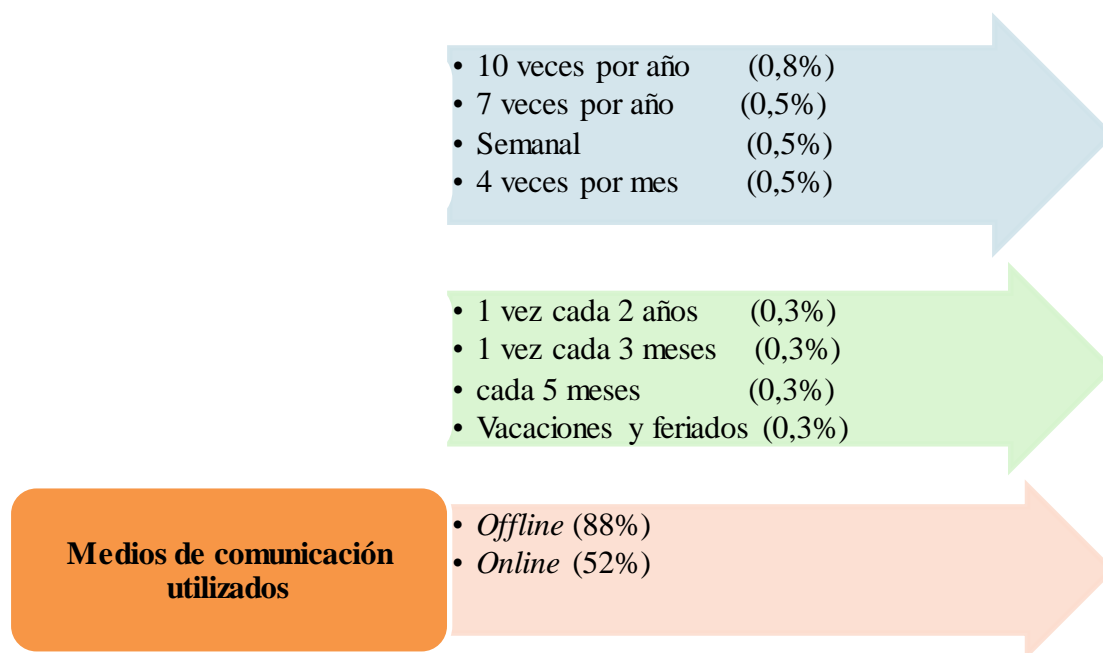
• 10 veces por año (0,8%)
• 7 veces por año (0,5%)
• Semanal (0,5%)
• 4 veces por mes (0,5%)

• 1 vez cada 2 años (0,3%)
• 1 vez cada 3 meses (0,3%)
• cada 5 meses (0,3%)
• Vacaciones y feriados (0,3%)

Medios de comunicación utilizados

• Offline (88%)
• Online (52%)